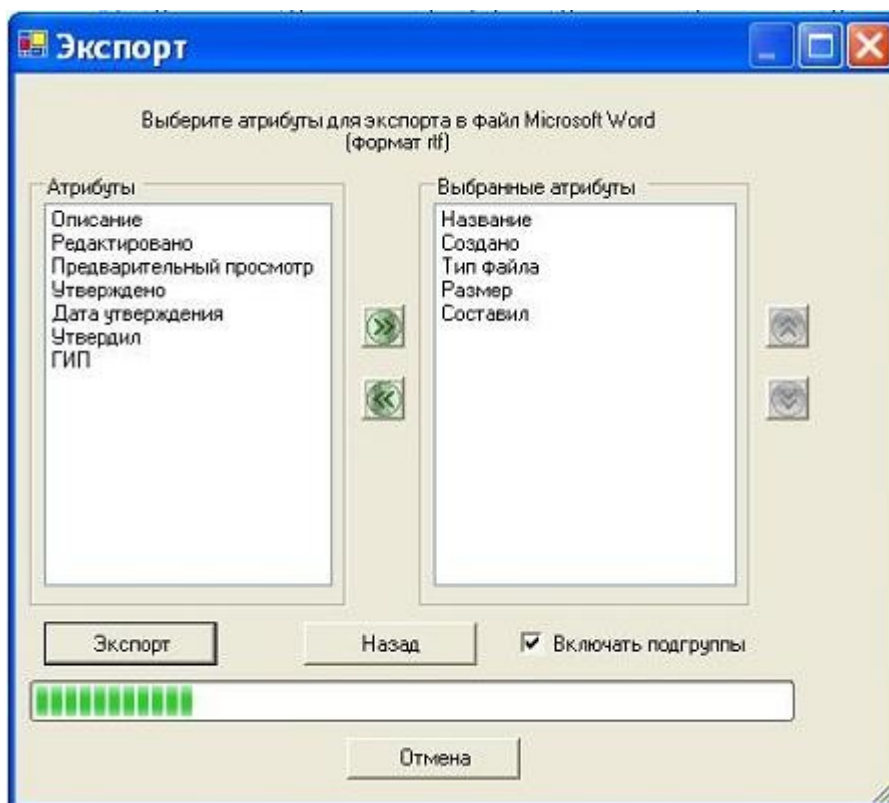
Экспорт

Выберите атрибуты для экспорта в файл Microsoft Word (формат rtf)

Атрибуты
Описание
Редактировано
Предварительный просмотр
Утверждено
Дата утверждения
Утвердил
ГИП

Выбранные атрибуты
Название
Создано
Тип файла
Размер
Составил

Экспорт
Назад
Включать подгруппы

Отмена